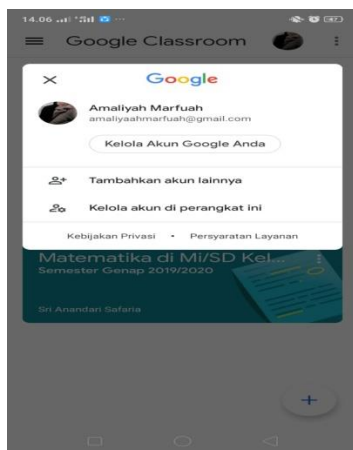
14.06

Google Classroom

×

Google

Amaliyah Marfuah
amaliyaahmarfuah@gmail.com

Kelola Akun Google Anda

Tambahkan akun lainnya

Kelola akun di perangkat ini

Kebijakan Privasi • Persyaratan Layanan

Matematika di Mi/SD Kel...
Semester Genap 2019/2020

Sri Anandari Safaria

+